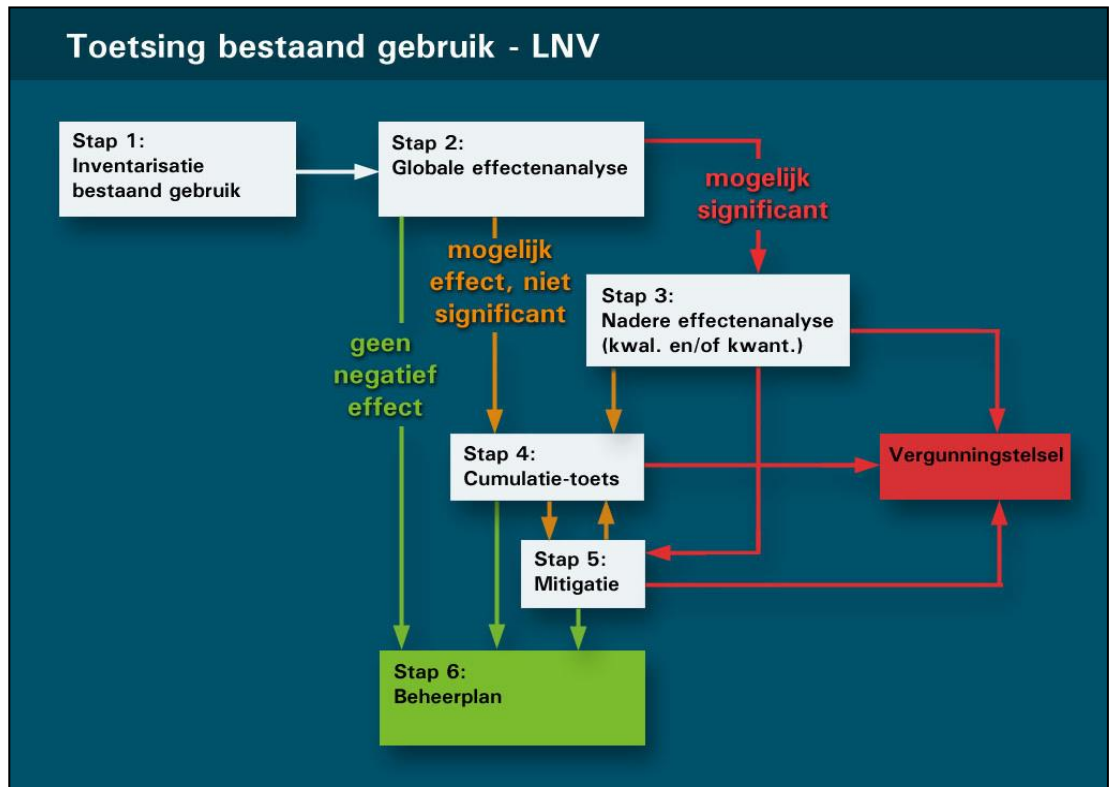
Toetsing bestaand gebruik - LNV

Stap 1:
Inventarisatie bestaand gebruik

Stap 2:
Globale effectenanalyse

mogelijk significant

mogelijk effect, niet significant

geen negatief effect

Stap 3:
Nadere effectenanalyse (kwal. en/of kwant.)

Stap 4:
Cumulatie-toets

Vergunningstelsel

Stap 5:
Mitigatie

Stap 6:
Beheerplan